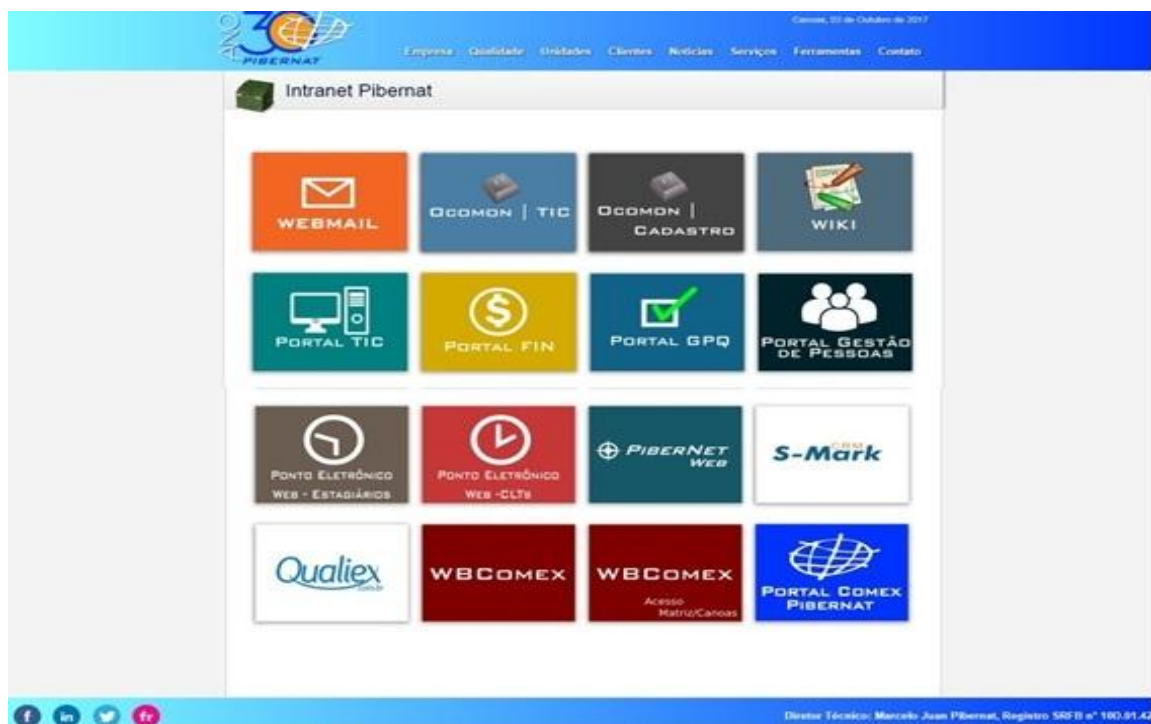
ANO 30 PIBERNAT

Canoas, 03 de Outubro de 2017

Empresa Qualidade Unidades Clientes Notícias Serviços Ferramentas Contato

Intranet Pibernat

WEBMAIL

OCOMON | TIC

OCOMON | CADASTRO

WIKI

PORTAL TIC

PORTAL FIN

PORTAL GPQ

PORTAL GESTÃO DE PESSOAS

PONTO ELETRÔNICO WEB - ESTAGIÁRIOS

PONTO ELETRÔNICO WEB -CLTS

PIBERNET WEB

S-Mark CRM

Qualiex

WBCOMEX

WBCOMEX Acesso Matriz/Canoas

PORTAL COMEX PIBERNAT

f in fr

Diretor Técnico: Marcelo Juan Pibernat, Registro SRFB nº 100.01.4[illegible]